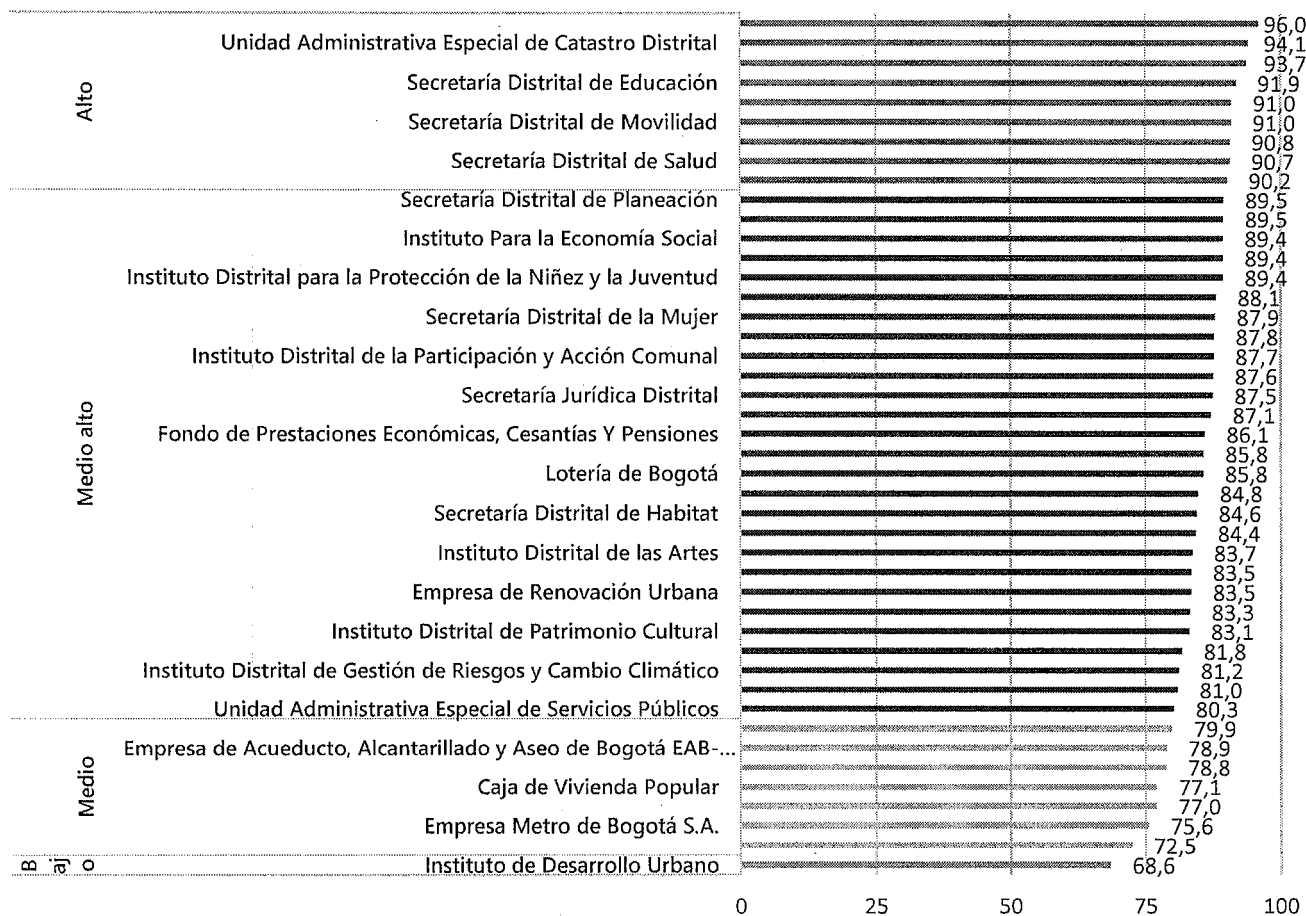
Alto
Unidad Administrativa Especial de Catastro Distrital
Secretaría Distrital de Educación
Secretaría Distrital de Movilidad
Secretaría Distrital de Salud
96,0
94,1
93,7
91,9
91,0
91,0
90,8
90,7
90,2

Medio alto
Secretaría Distrital de Planeación
Instituto Para la Economía Social
Instituto Distrital para la Protección de la Niñez y la Juventud
Secretaría Distrital de la Mujer
Instituto Distrital de la Participación y Acción Comunal
Secretaría Jurídica Distrital
Fondo de Prestaciones Económicas, Cesantías Y Pensiones
Lotería de Bogotá
Secretaría Distrital de Habitat
Instituto Distrital de las Artes
Empresa de Renovación Urbana
Instituto Distrital de Patrimonio Cultural
Instituto Distrital de Gestión de Riesgos y Cambio Climático
Unidad Administrativa Especial de Servicios Públicos
89,5
89,5
89,4
89,4
89,4
88,1
87,9
87,8
87,7
87,6
87,5
87,1
86,1
85,8
85,8
84,8
84,6
84,4
83,7
83,5
83,5
83,3
83,1
81,8
81,2
81,0
80,3

Medio
Empresa de Acueducto, Alcantarillado y Aseo de Bogotá EAB-...
Caja de Vivienda Popular
Empresa Metro de Bogotá S.A.
79,9
78,9
78,8
77,1
77,0
75,6
72,5

Bajo
Instituto de Desarrollo Urbano
68,6

0
25
50
75
100